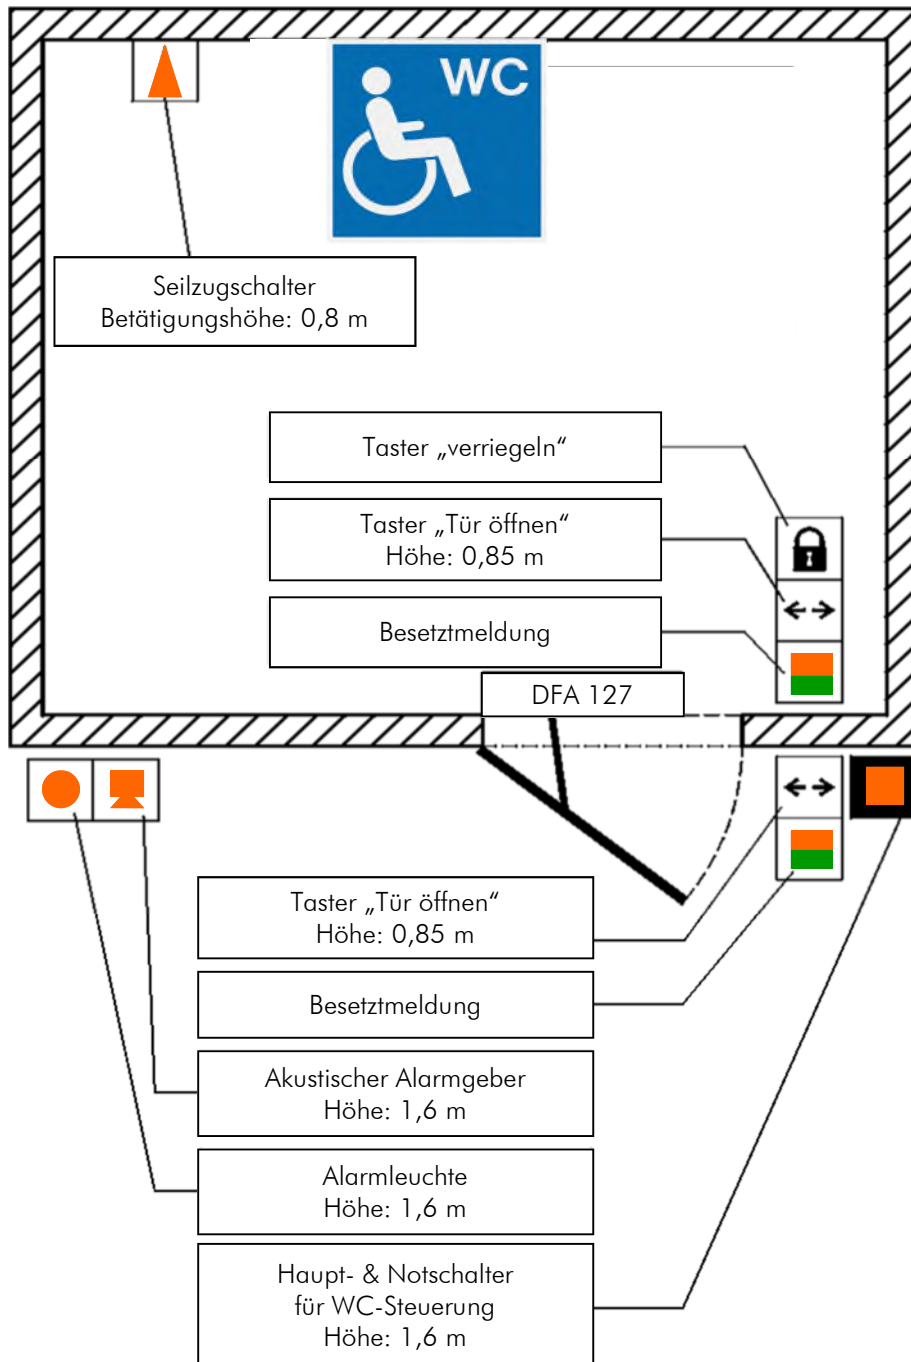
WC

Seilzugschalter
Betätigungshöhe: 0,8 m

Taster „verriegeln“

Taster „Tür öffnen“
Höhe: 0,85 m

Besetztmeldung

DFA 127

Taster „Tür öffnen“
Höhe: 0,85 m

Besetztmeldung

Akustischer Alarmgeber
Höhe: 1,6 m

Alarmleuchte
Höhe: 1,6 m

Haupt- & Notschalter
für WC-Steuerung
Höhe: 1,6 m